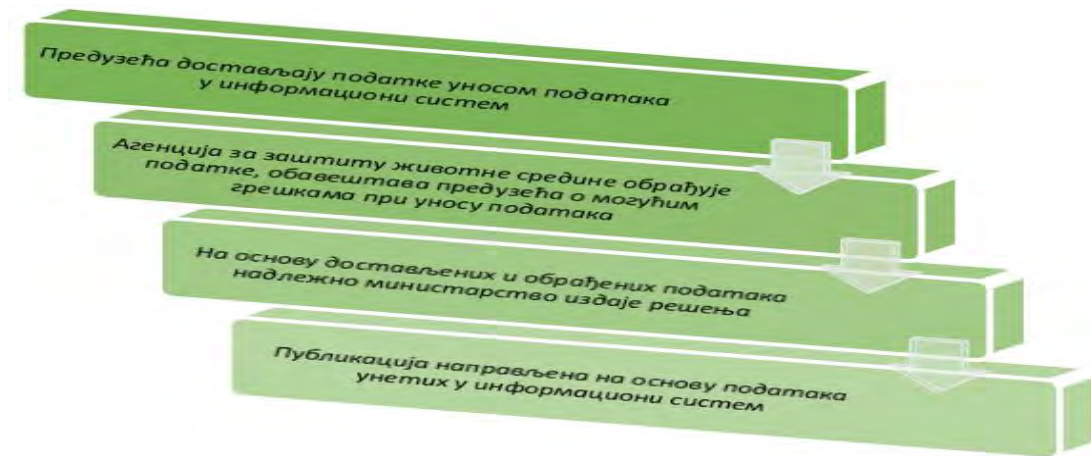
Предузећа достављају податке уносом података у информациони систем

Агенција за заштиту животне средине обрађује податке, обавештава предузећа о могућим грешкама при уносу података

На основу достављених и обрађених података надлежно министарство издаје решења

Публикација направљена на основу података унетих у информациони систем